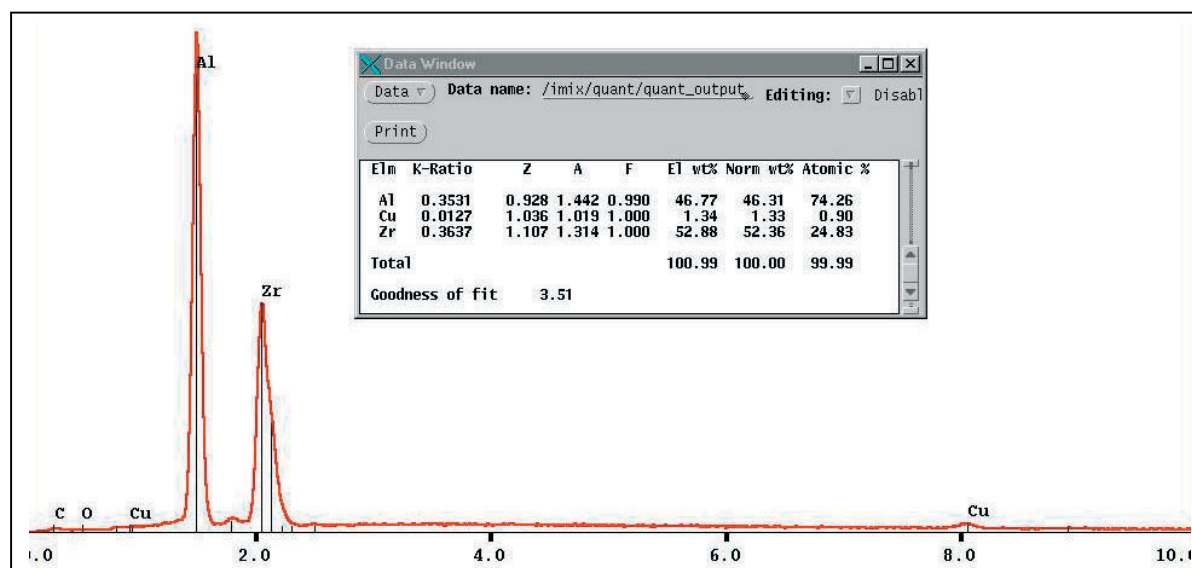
Al

Data Window

Data Data name: /imix/quant/quant_output Editing: Disabl

Print

| Elm | K-Ratio | Z | A | F | El wt% | Norm wt% | Atomic % |
|---|---|---|---|---|---|---|---|
| Al | 0.3531 | 0.928 | 1.442 | 0.990 | 46.77 | 46.31 | 74.26 |
| Cu | 0.0127 | 1.036 | 1.019 | 1.000 | 1.34 | 1.33 | 0.90 |
| Zr | 0.3637 | 1.107 | 1.314 | 1.000 | 52.88 | 52.36 | 24.83 |
| Total | | | | | 100.99 | 100.00 | 99.99 |

Goodness of fit 3.51

Zr

C O Cu

Cu

.0 2.0 4.0 6.0 8.0 10.